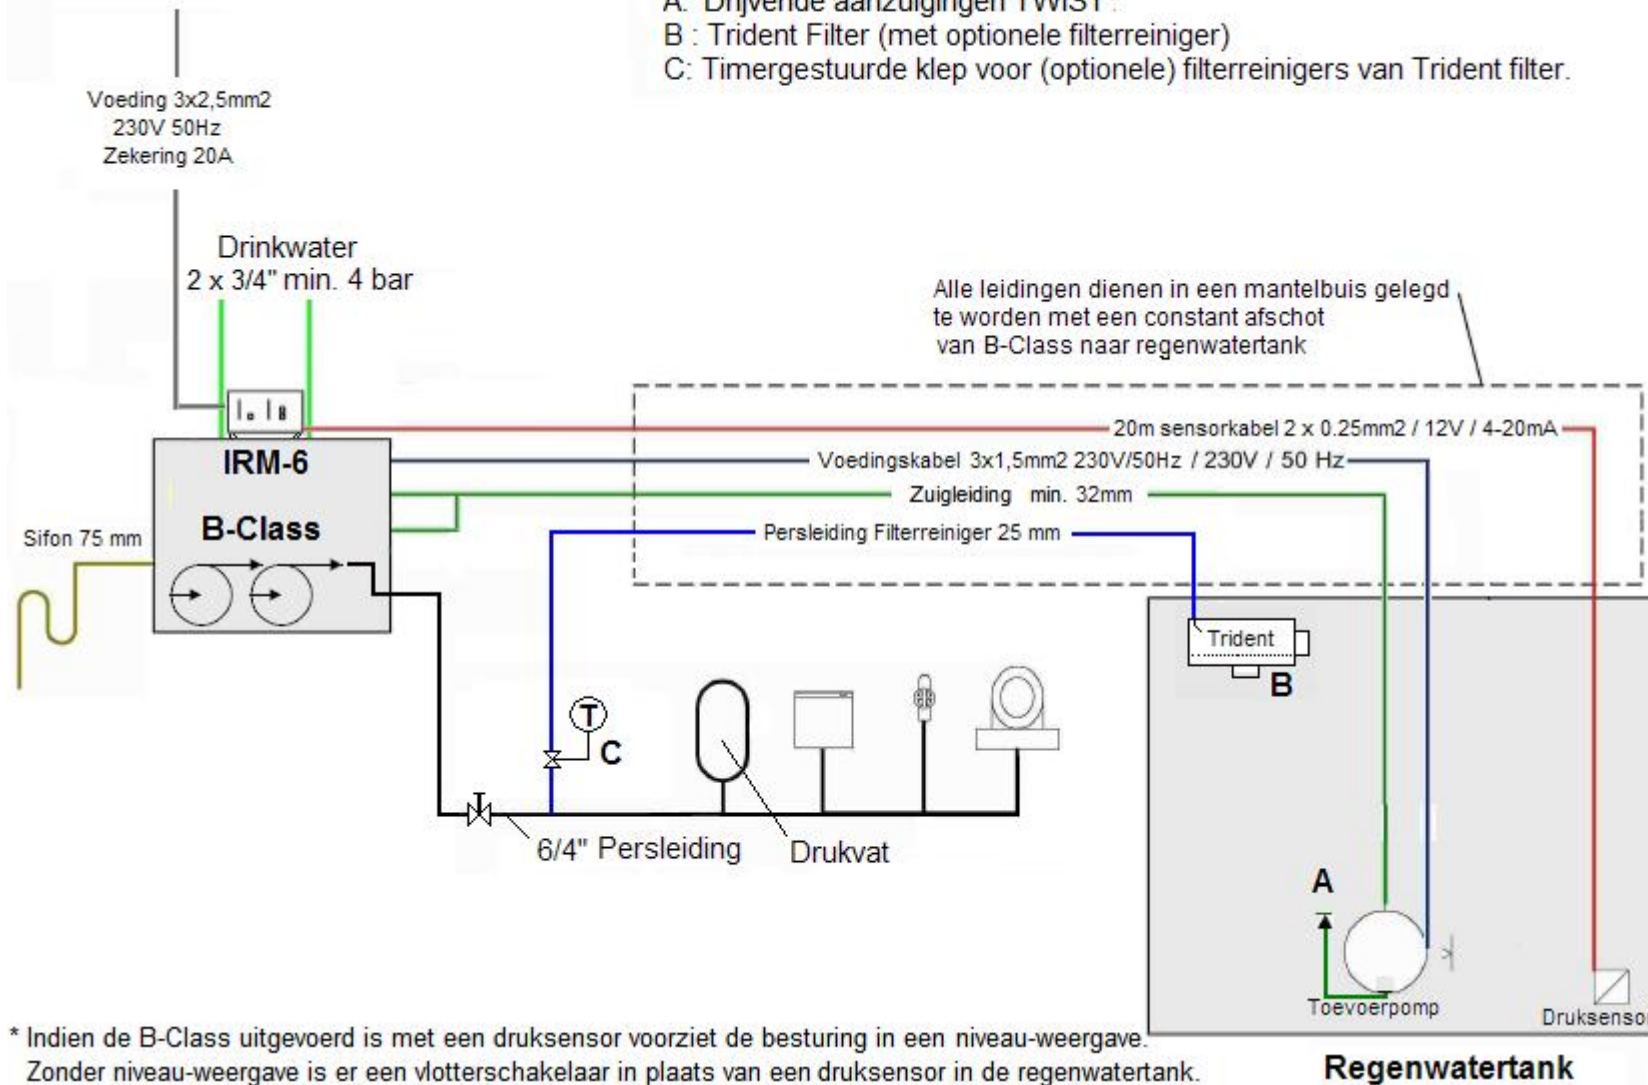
A: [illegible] aanzuigingen TWIST.
B : Trident Filter (met optionele filterreiniger)
C: Timergestuurde klep voor (optionele) filterreinigers van Trident filter.

Voeding 3x2,5mm2
230V 50Hz
Zekering 20A

Drinkwater
2 x 3/4" min. 4 bar

Alle leidingen dienen in een mantelbuis gelegd te worden met een constant afschot van B-Class naar regenwatertank

20m sensorkabel 2 x 0.25mm2 / 12V / 4-20mA

IRM-6

Voedingskabel 3x1,5mm2 230V/50Hz / 230V / 50 Hz

Zuigleiding min. 32mm

B-Class

Sifon 75 mm

Persleiding Filterreiniger 25 mm

Trident

B

T

C

6/4" Persleiding

Drukvat

A

Toevoerpomp

Druksenso

* Indien de B-Class uitgevoerd is met een druksensor voorziet de besturing in een niveau-weergave.
Zonder niveau-weergave is er een vlotterschakelaar in plaats van een druksensor in de regenwatertank.

Regenwatertank